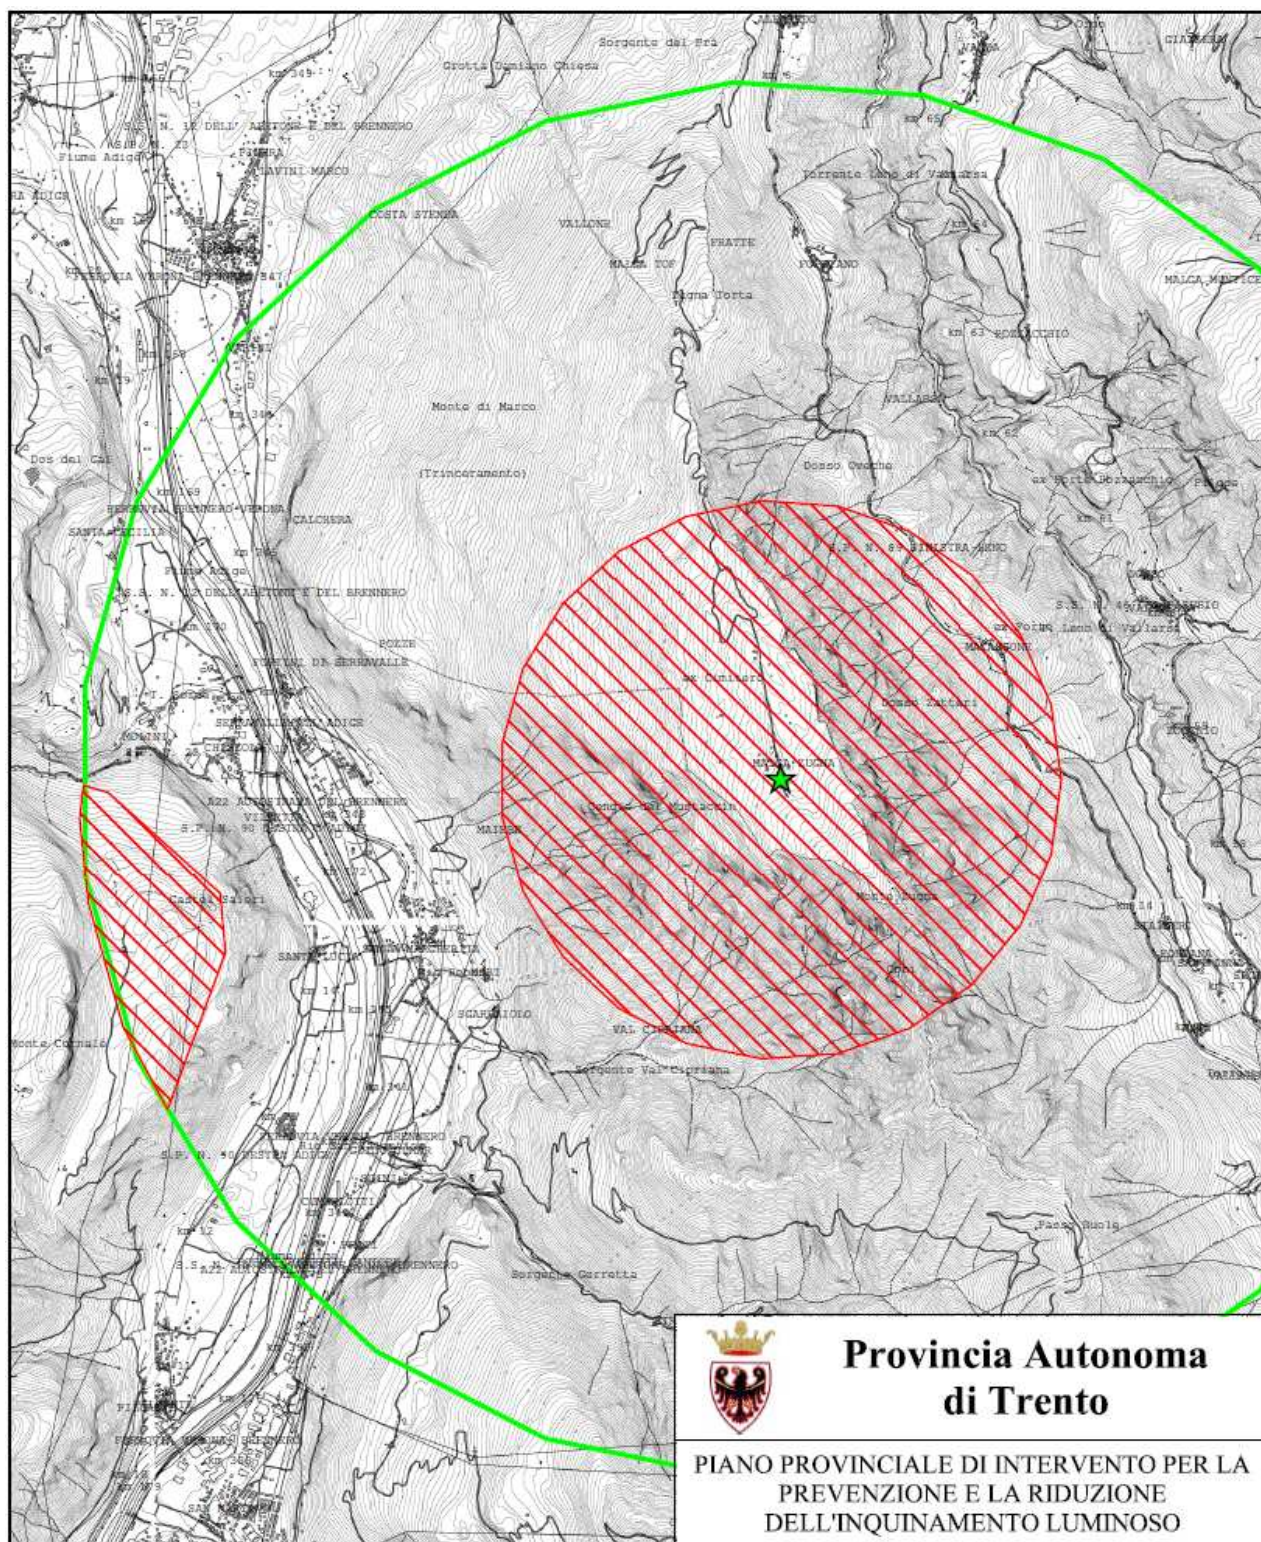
Sorgente del Fra
Grotta Damiano Chiesa
km 349
km 6
km 65
Fiume Adige
PIETRA
LAVINI MARCO
Torrente Leno di Vallarsa
COSTA STENDA
VALLONE
PRATTE
MALGA TOF
FORNACE
MALGA MENTICE
km 63
km 348
Monte di Marco
VALLARSA
km 62
Dos del Gal
(Trinceramento)
Dosso Cocche
km 61
CALCHERA
SANTA CECILIA
Fiume Adige
S.S. N. 12 DELL'ABETONE E DEL BRENNERO
POZZE
PORTAL DE SERRAVALLE
ex Cimitero
MARANZONE
Dosso Zattari
SERRAVALLE ALL'ADIGE
MOLINI
CHIZZOLA
MALGA ZUGNA
A22 AUTOSTRADA DEL BRENNERO
S.P. N. 90 DESTRA ADIGE
MAIREN
Castel Salori
km 14
SANTA LUCIA
SCARDAZZIOLO
VAL CIPRIANA
Sorgente Val Cipriana
Monte Cornale
km 345
S.P. N. 90 DESTRA ADIGE
Passo Buole
km 12
Sorgente Corretta
Provincia Autonoma di Trento
PIANO PROVINCIALE DI INTERVENTO PER LA PREVENZIONE E LA RIDUZIONE DELL'INQUINAMENTO LUMINOSO